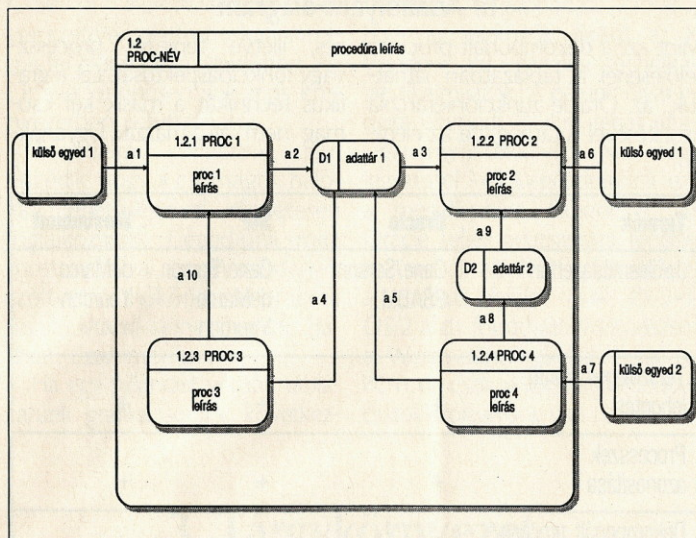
1.2
PROC-NÉV

procedúra leírás

külső egyed 1

a 1

1.2.1 PROC 1

proc 1
leírás

a 2

D1 adattár 1

a 3

1.2.2 PROC 2

proc 2
leírás

a 6

külső egyed 1

a 10

a 4

a 5

a 9

D2 adattár 2

a 8

1.2.3 PROC 3

proc 3
leírás

1.2.4 PROC 4

proc 4
leírás

a 7

külső egyed 2